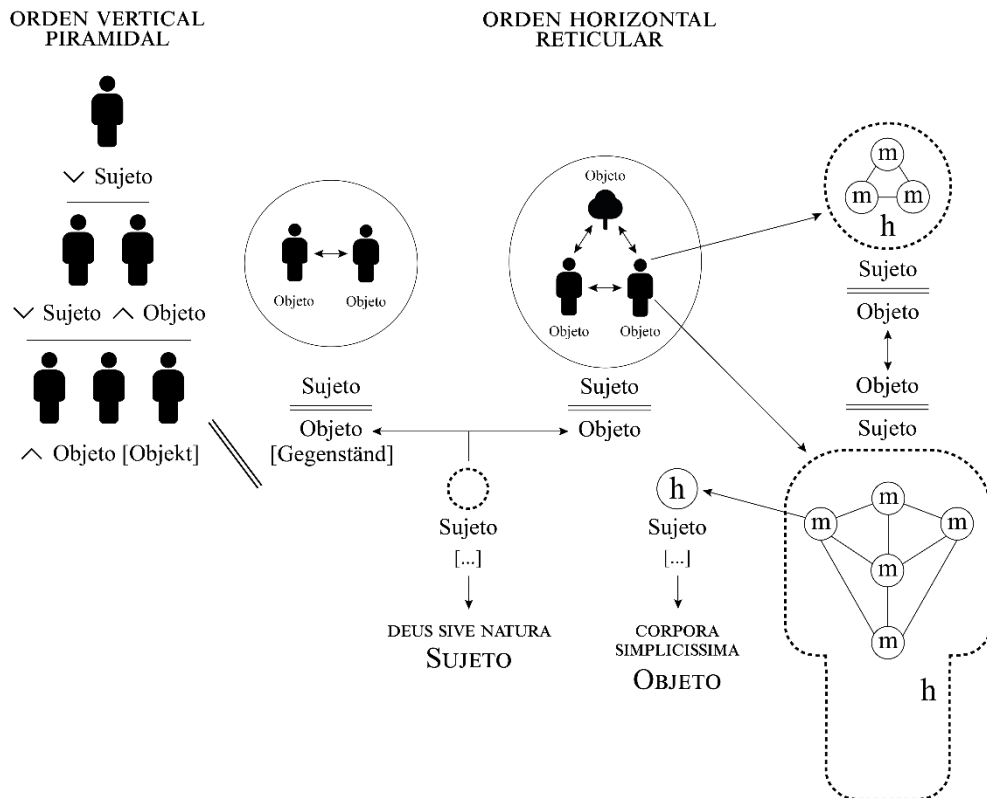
ORDEN VERTICAL PIRAMIDAL

$\vee$ Sujeto

$\vee$ Sujeto $\wedge$ Objeto

$\wedge$ Objeto [Objekt]

Objeto Objeto

Sujeto
Objeto
[Gegenständ]

Sujeto
[...]

DEUS SIVE NATURA
SUJETO

ORDEN HORIZONTAL RETICULAR

Objeto

Objeto Objeto

Sujeto
Objeto

h
Sujeto
[...]

CORPORA SIMPLICISSIMA
OBJETO

m m m
h

Sujeto
Objeto

Objeto
Sujeto

m m m m m
h